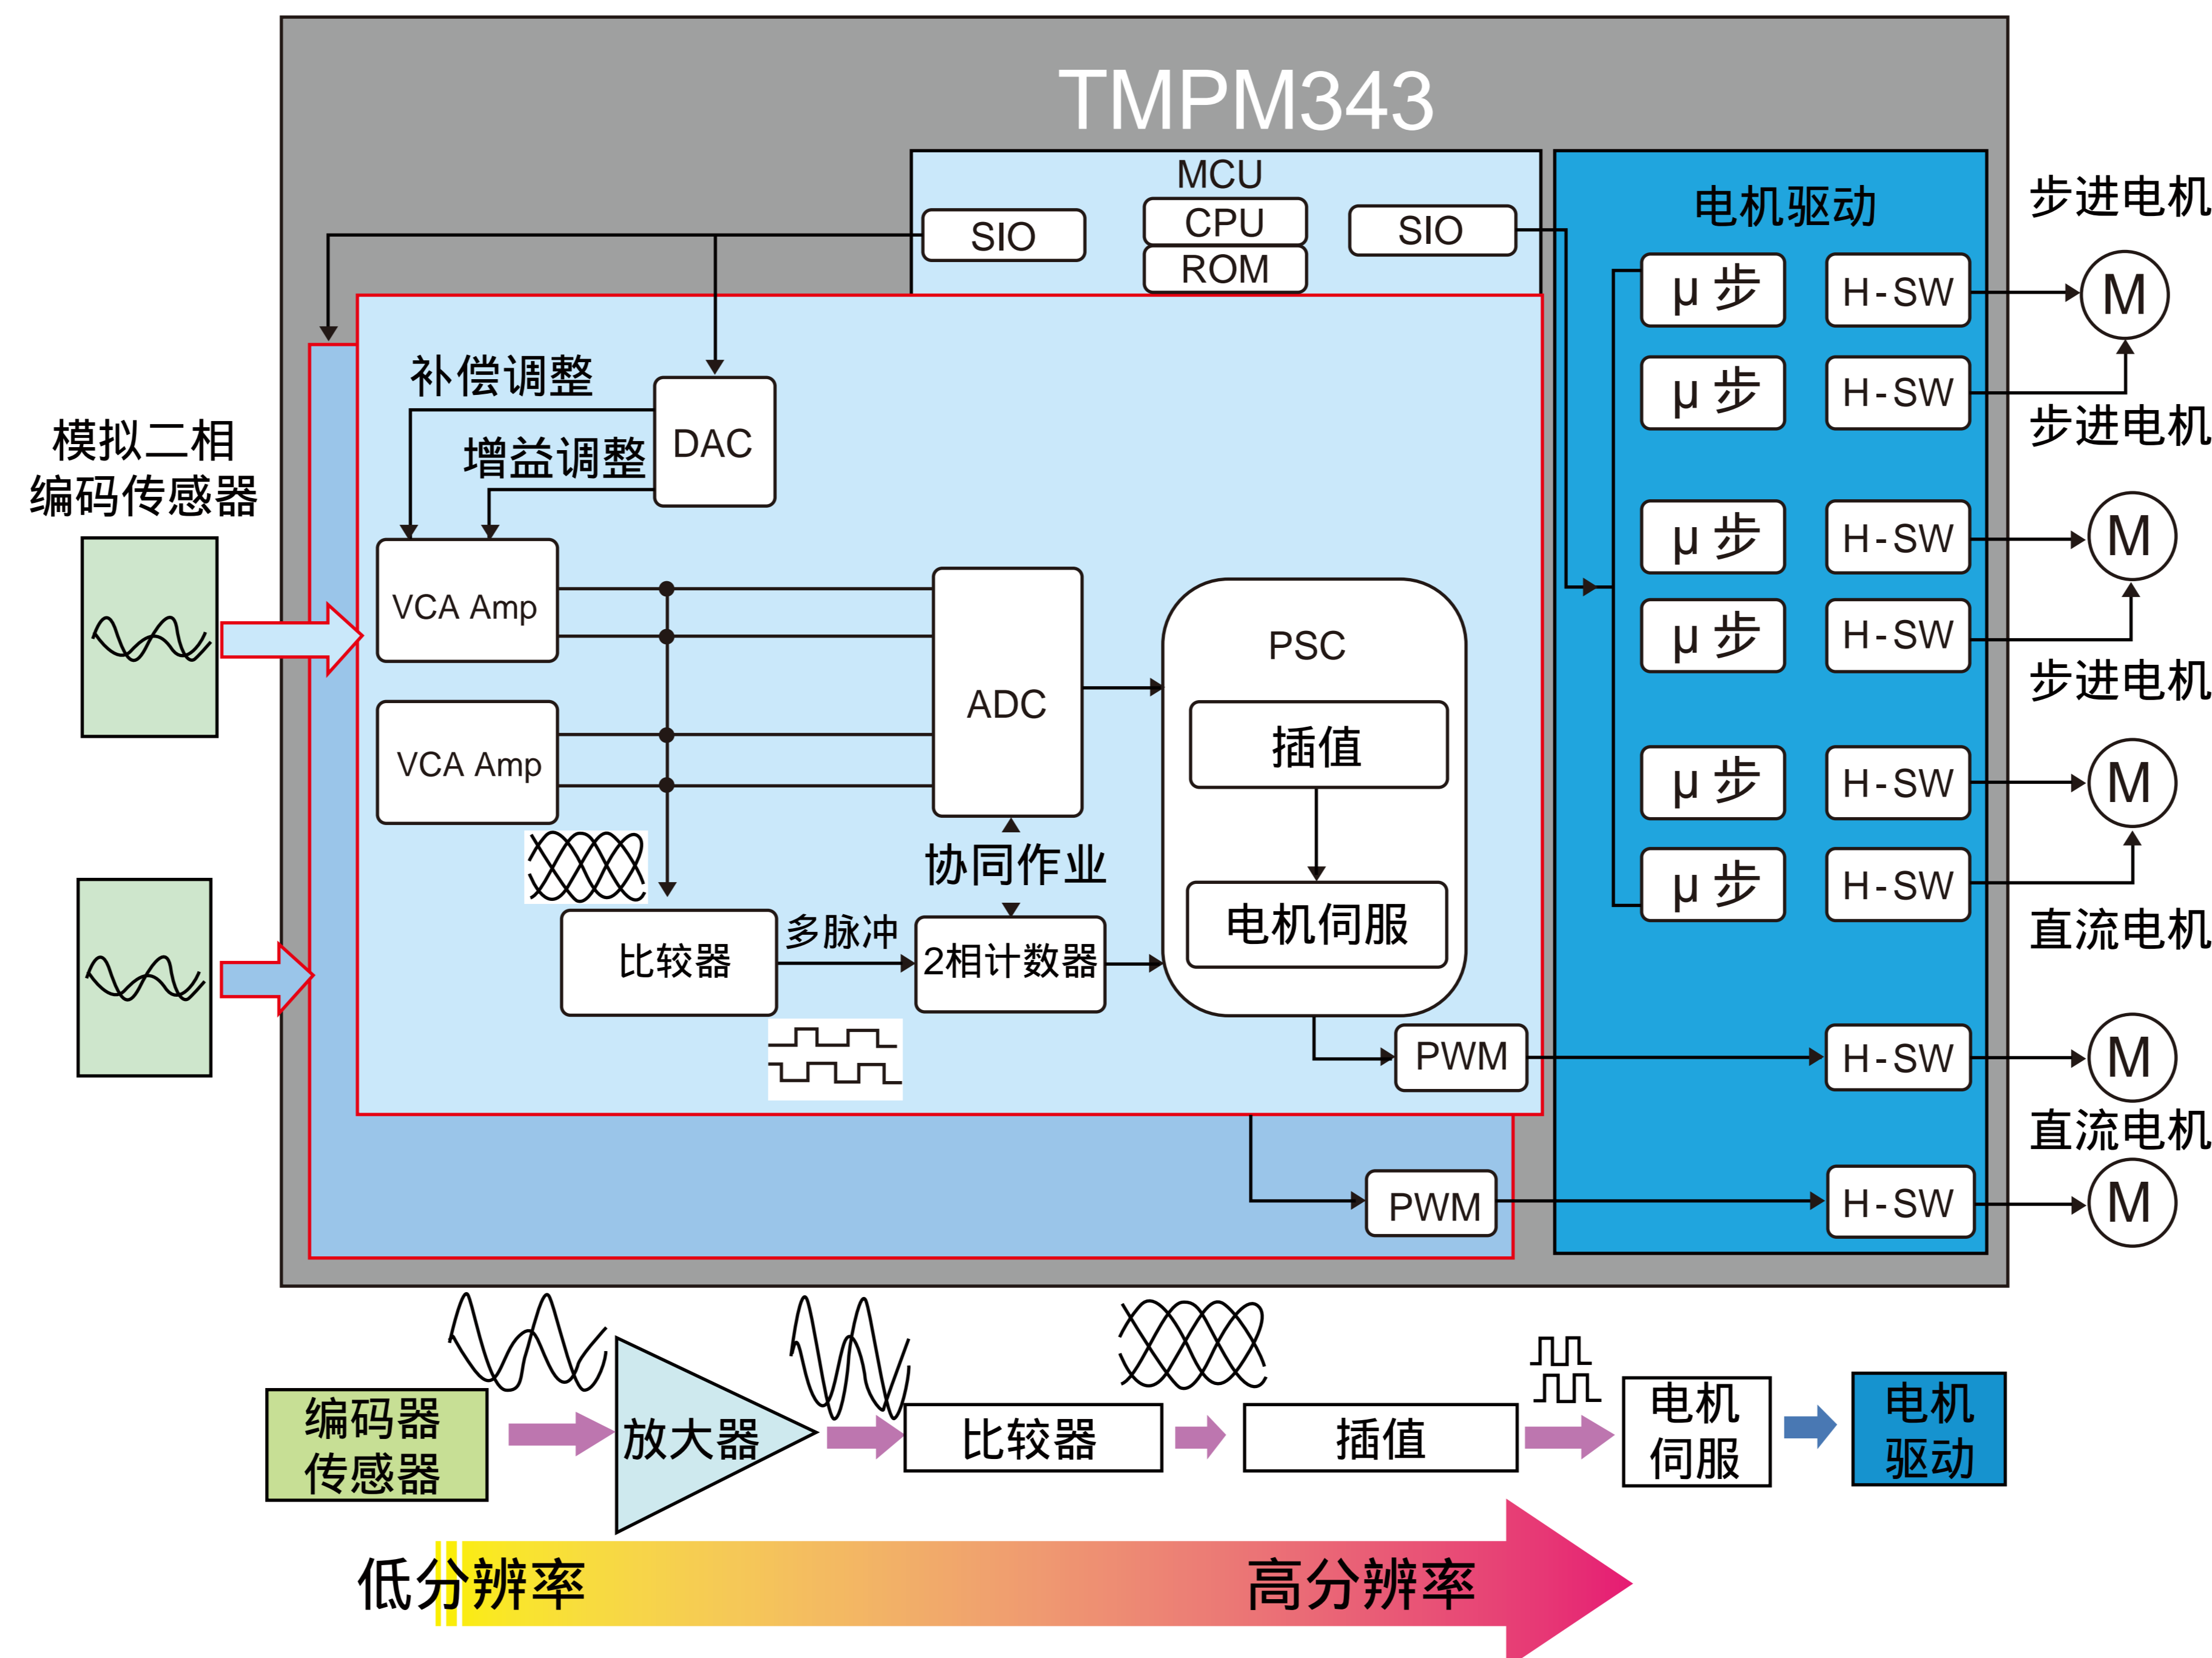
TMPM343

MCU
SIO
CPU
ROM
SIO

电机驱动
μ 步
H-SW
μ 步
H-SW
μ 步
H-SW
μ 步
H-SW
μ 步
H-SW
μ 步
H-SW
H-SW
H-SW

步进电机
M
步进电机
M
步进电机
M
直流电机
M
直流电机
M

模拟二相
编码传感器

补偿调整
增益调整
DAC
VCA Amp
VCA Amp
ADC
PSC
插值
电机伺服
协同作业
比较器
多脉冲
2相计数器
PWM
PWM

编码器
传感器
放大器
比较器
插值
电机
伺服
电机
驱动

低分辨率
高分辨率